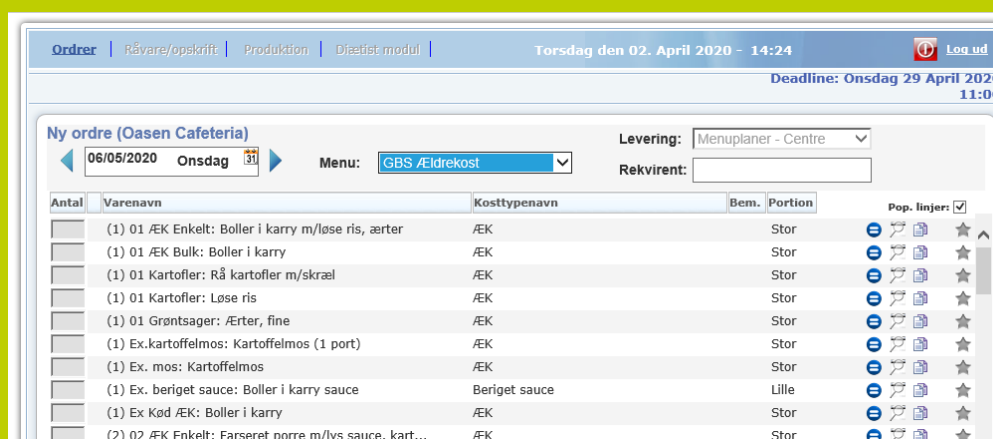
Ordrer | Råvare/opskrift | Produktion | Diætist modul | Torsdag den 02. April 2020 - 14:24 Log ud

Deadline: Onsdag 29 April 202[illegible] 11:0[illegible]

Ny ordre (Oasen Cafeteria)

06/05/2020 Onsdag

Menu: GBS Ældrekost

Levering: Menuplaner - Centre

Rekvirent:

Pop. linjer: ☑

| Antal | | Varenavn | Kosttypenavn | Bem. | Portion |
|---|---|---|---|---|---|
| | | (1) 01 ÆK Enkelt: Boller i karry m/løse ris, ærter | ÆK | | Stor |
| | | (1) 01 ÆK Bulk: Boller i karry | ÆK | | Stor |
| | | (1) 01 Kartofler: Rå kartofler m/skræl | ÆK | | Stor |
| | | (1) 01 Kartofler: Løse ris | ÆK | | Stor |
| | | (1) 01 Grøntsager: Ærter, fine | ÆK | | Stor |
| | | (1) Ex.kartoffelmos: Kartoffelmos (1 port) | ÆK | | Stor |
| | | (1) Ex. mos: Kartoffelmos | ÆK | | Stor |
| | | (1) Ex. beriget sauce: Boller i karry sauce | Beriget sauce | | Lille |
| | | (1) Ex Kød ÆK: Boller i karry | ÆK | | Stor |
| | | (2) 02 ÆK Enkelt: Farseret porre m/lys sauce, kart... | ÆK | | Stor |